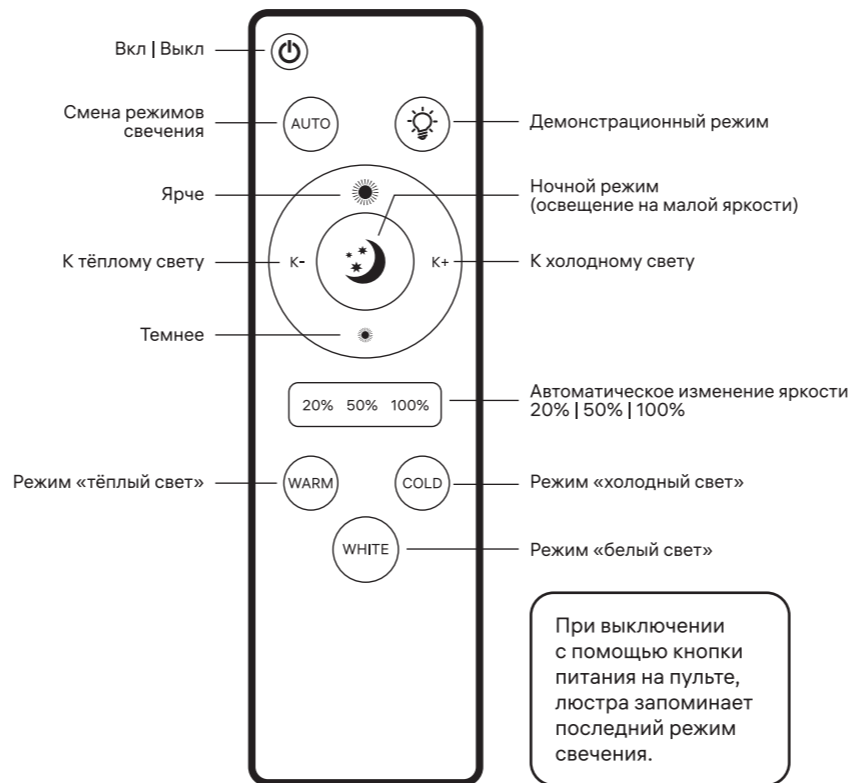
Вкл | Выкл

Смена режимов свечения

AUTO

Демонстрационный режим

Ярче

Ночной режим
(освещение на малой яркости)

К тёплому свету

K-

K+

К холодному свету

Темнее

20% 50% 100%

Автоматическое изменение яркости
20% | 50% | 100%

Режим «тёплый свет»

WARM

COLD

Режим «холодный свет»

WHITE

Режим «белый свет»

При выключении с помощью кнопки питания на пульте, люстра запоминает последний режим свечения.